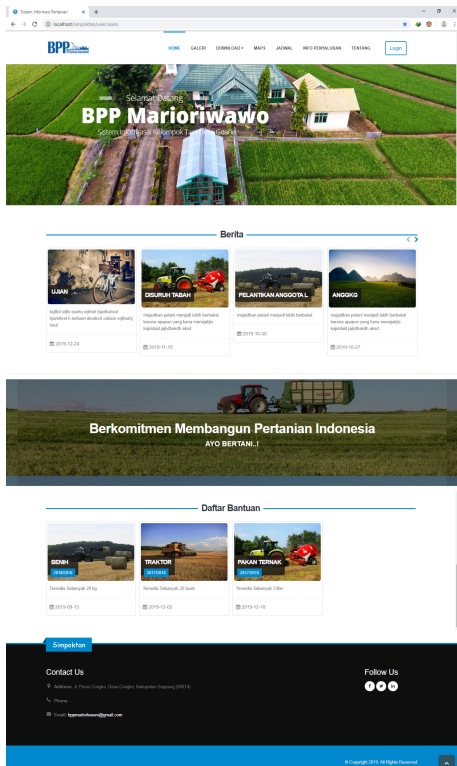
Sistem Informasi Pertanian × +

localhost/simpoktan/user/users

BPP

HOME GALERI DOWNLOAD ▾ MAPS JADWAL INFO PENYULUHAN TENTANG Login

Selamat Datang

BPP Marioriwawo

Sistem Informasi Kelompok Tani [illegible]

Berita

UJIAN
bajfkd sdjfb sbakfu sdjfhsdk lsjadfsaksd bjadsfaksd b seduard skrubsd cdsbde sdjfsadfy bsud
2019-12-24

DISURUH TABAH
menjadikan petani menjadi lebih berbakat karena apapun yang kamu menjadikla kepastian jalan hasil akad.
2019-11-15

PELANTIKAN ANGGOTA L
menjadikan petani menjadi lebih berbakat
2019-10-30

ANGGKG
menjadikan petani menjadi lebih berbakat karena apapun yang kamu menjadikla kepastian jalan hasil akad.
2019-10-27

Berkomitmen Membangun Pertanian Indonesia
AYO BERTANI..!

Daftar Bantuan

BENIH
Tersedia Sebanyak 20 kg
2019-09-13

TRAKTOR
Tersedia Sebanyak 20 buah
2019-12-02

PAKAN TERNAK
Tersedia Sebanyak 3 ikm
2019-12-18

Simpoktan

Contact Us

Address : Jl. Poros Cenglio, Desa Cenglio, Kabupaten Soppeng (90874)

Phone :

Email : bppmarioriwawo@gmail.com

Follow Us

© Copyright 2019. All Rights Reserved